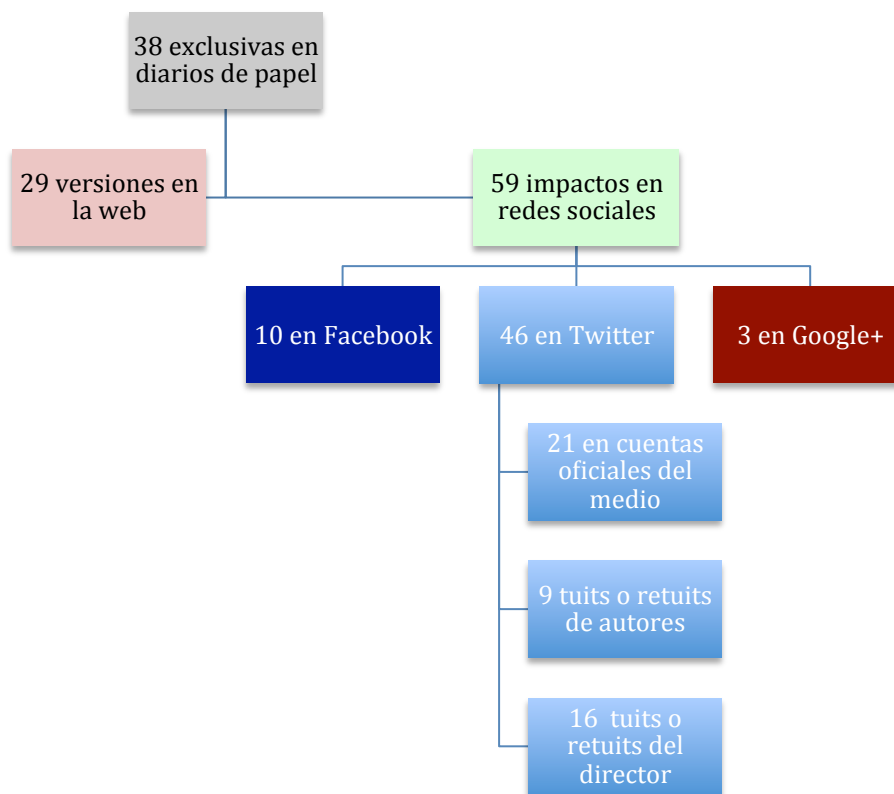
38 exclusivas en diarios de papel

29 versiones en la web

59 impactos en redes sociales

10 en Facebook

46 en Twitter

3 en Google+

21 en cuentas oficiales del medio

9 tuits o retuits de autores

16 tuits o retuits del director